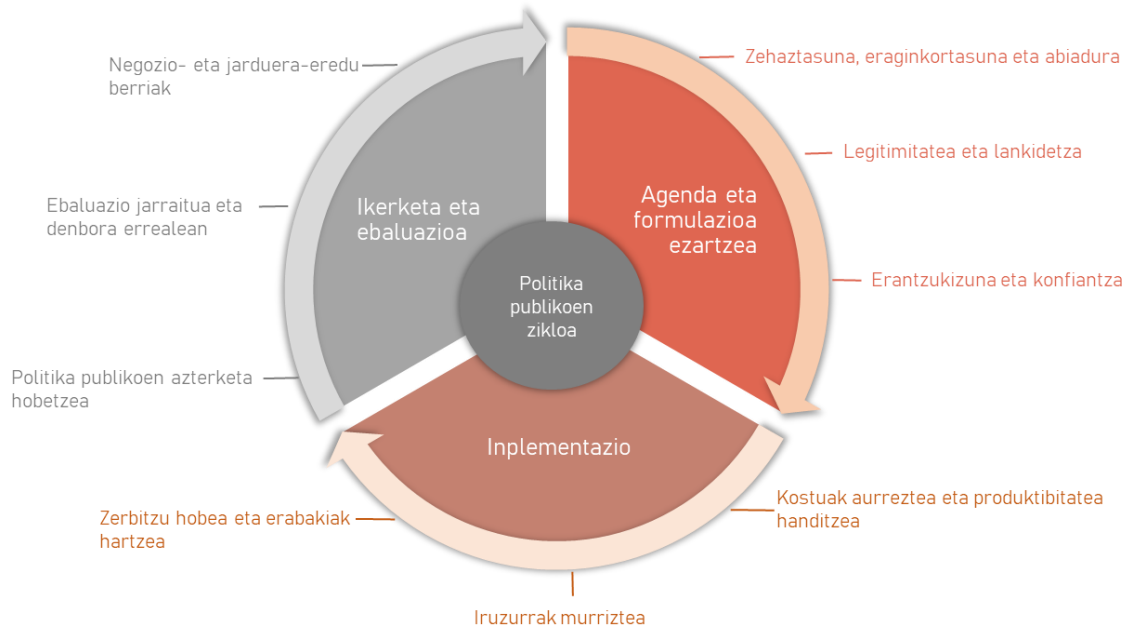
Politika publikoen zikloa

Agenda eta formulazioa ezartzea

Zehaztasuna, eraginkortasuna eta abiadura

Legitimitatea eta lankidetza

Erantzukizuna eta konfiantza

Inplementazio

Kostuak aurreztea eta produktibitatea handitzea

Iruzurrak murriztea

Zerbitzu hobea eta erabakiak hartzea

Ikerketa eta ebaluazioa

Politika publikoen azterketa hobetzea

Ebaluazio jarraitua eta denbora errealean

Negozio- eta jarduera-eredu berriak